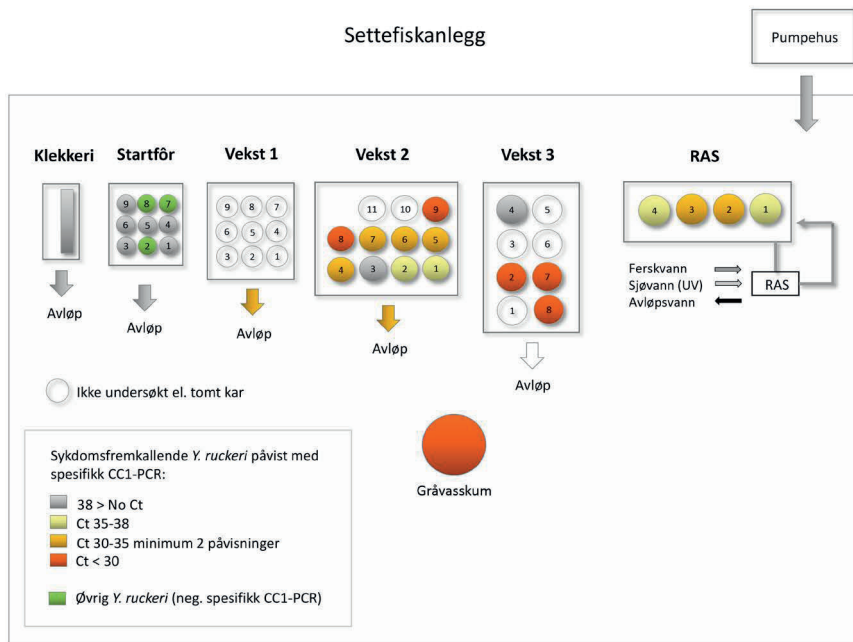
Settefiskanlegg

Pumpehus

Klekkeri

Startfôr

9 8 7
6 5 4
3 2 1

Avløp

Vekst 1

9 8 7
6 5 4
3 2 1

Avløp

Vekst 2

11 10 9
8 7 6 5
4 3 2 1

Avløp

Vekst 3

4 5
3 6
2 7
1 8

Avløp

RAS

4 3 2 1

Ferskvann
Sjøvann (UV)
Avløpsvann

RAS

Avløp

Ikke undersøkt el. tomt kar

Sykdomsfremkallende *Y. ruckeri* påvist med spesifikk CC1-PCR:

38 > No Ct
Ct 35-38
Ct 30-35 minimum 2 påvisninger
Ct < 30

Øvrig *Y. ruckeri* (neg. spesifikk CC1-PCR)

Gråvasskum